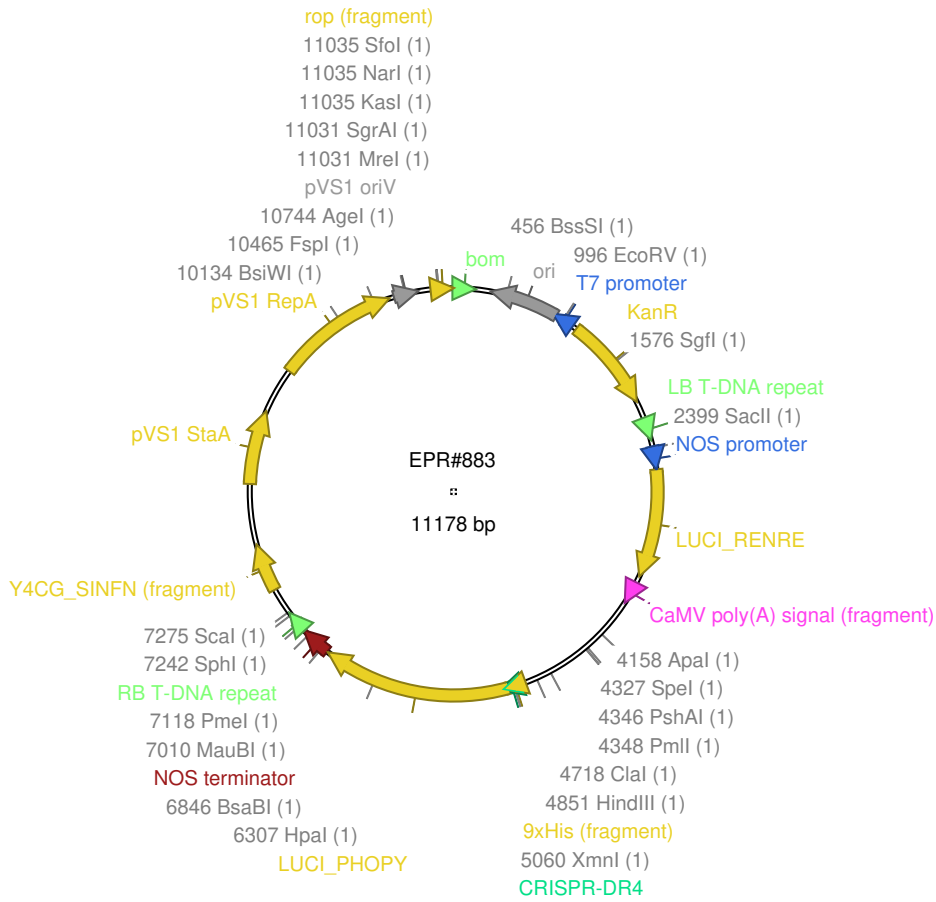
rop (fragment)
11035 SfoI (1)
11035 NarI (1)
11035 KasI (1)
11031 SgrAI (1)
11031 MreI (1)
pVS1 oriV
10744 AgeI (1)
10465 FspI (1)
10134 BsiWI (1)
pVS1 RepA
pVS1 StaA
Y4CG_SINFN (fragment)
7275 ScaI (1)
7242 SphI (1)
RB T-DNA repeat
7118 PmeI (1)
7010 MauBI (1)
NOS terminator
6846 BsaBI (1)
6307 HpaI (1)
LUCI_PHOPY
456 BssSI (1)
bom
ori
996 EcoRV (1)
T7 promoter
KanR
1576 SgfI (1)
LB T-DNA repeat
2399 SacII (1)
NOS promoter
EPR#883
11178 bp
LUCI_RENRE
CaMV poly(A) signal (fragment)
4158 ApaI (1)
4327 SpeI (1)
4346 PshAI (1)
4348 PmlI (1)
4718 ClaI (1)
4851 HindIII (1)
9xHis (fragment)
5060 XmnI (1)
CRISPR-DR4